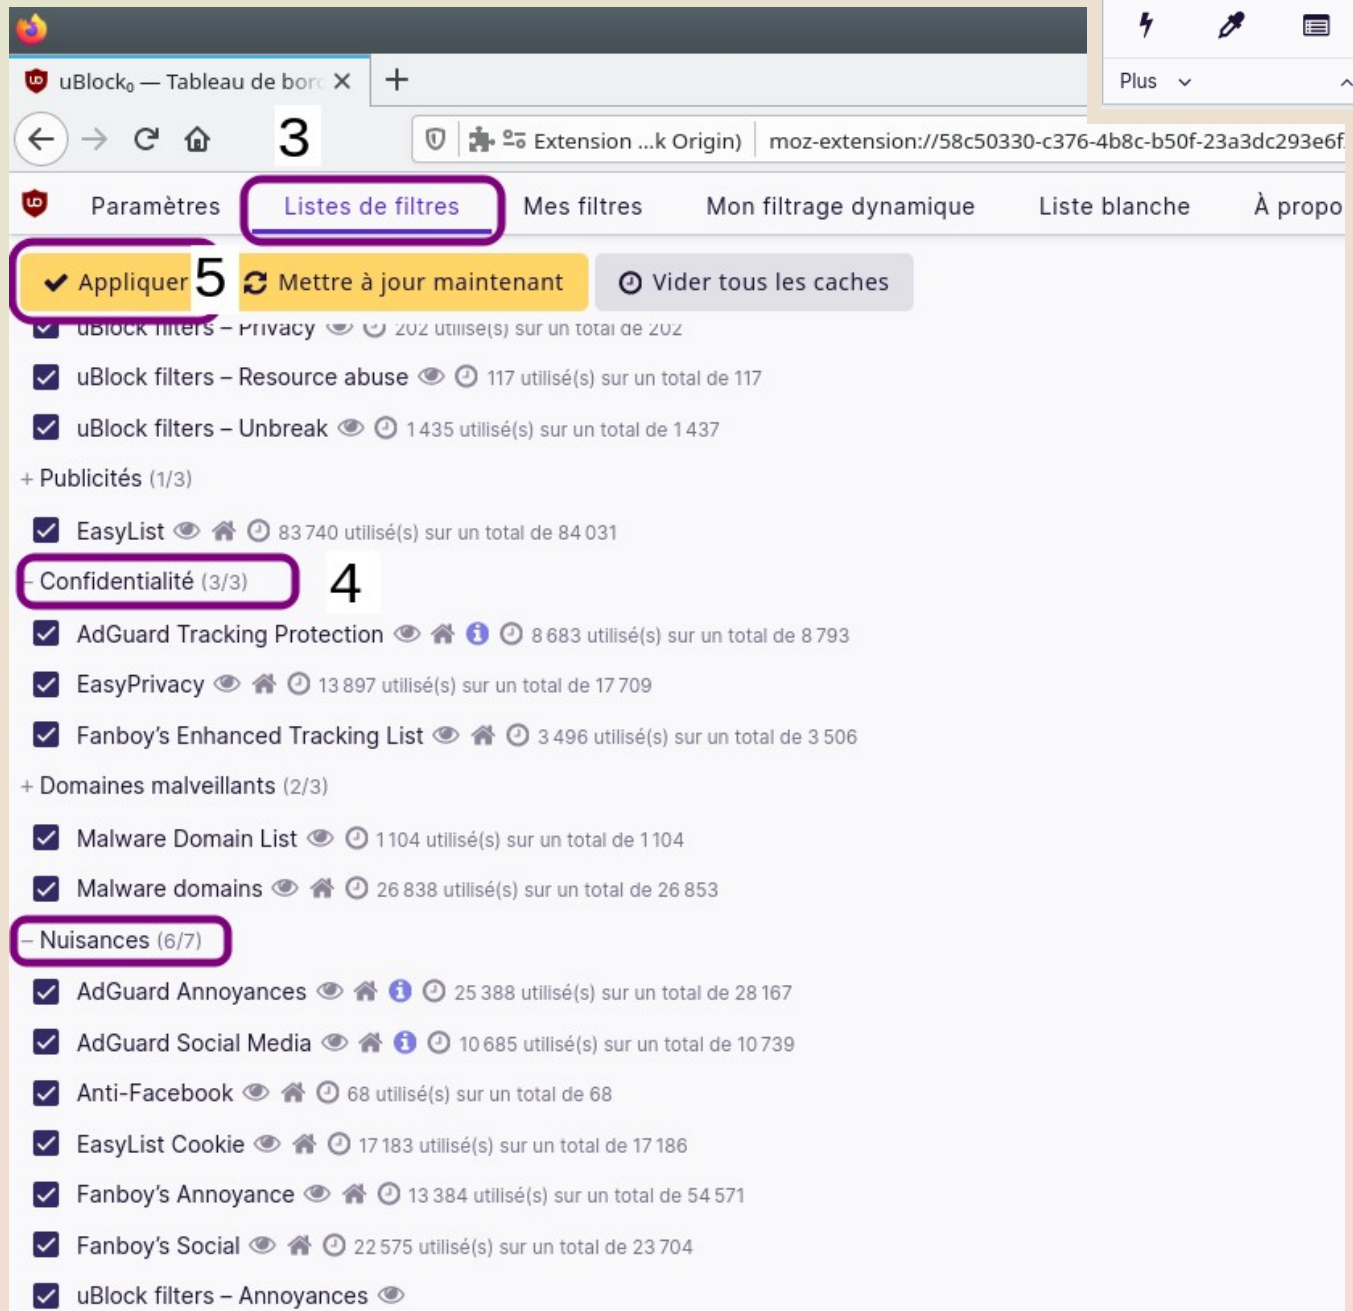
Plus

uBlock₀ — Tableau de bor ×
+

3
Extension ...k Origin)
moz-extension://58c50330-c376-4b8c-b50f-23a3dc293e6f

Paramètres
Listes de filtres
Mes filtres
Mon filtrage dynamique
Liste blanche
À propo

Appliquer
5
Mettre à jour maintenant
Vider tous les caches

uBlock filters – Privacy 202 utilisé(s) sur un total de 202
uBlock filters – Resource abuse 117 utilisé(s) sur un total de 117
uBlock filters – Unbreak 1 435 utilisé(s) sur un total de 1 437

+ Publicités (1/3)
EasyList 83 740 utilisé(s) sur un total de 84 031

– Confidentialité (3/3)
4
AdGuard Tracking Protection 8 683 utilisé(s) sur un total de 8 793
EasyPrivacy 13 897 utilisé(s) sur un total de 17 709
Fanboy's Enhanced Tracking List 3 496 utilisé(s) sur un total de 3 506

+ Domaines malveillants (2/3)
Malware Domain List 1 104 utilisé(s) sur un total de 1 104
Malware domains 26 838 utilisé(s) sur un total de 26 853

– Nuisances (6/7)
AdGuard Annoyances 25 388 utilisé(s) sur un total de 28 167
AdGuard Social Media 10 685 utilisé(s) sur un total de 10 739
Anti-Facebook 68 utilisé(s) sur un total de 68
EasyList Cookie 17 183 utilisé(s) sur un total de 17 186
Fanboy's Annoyance 13 384 utilisé(s) sur un total de 54 571
Fanboy's Social 22 575 utilisé(s) sur un total de 23 704
uBlock filters – Annoyances